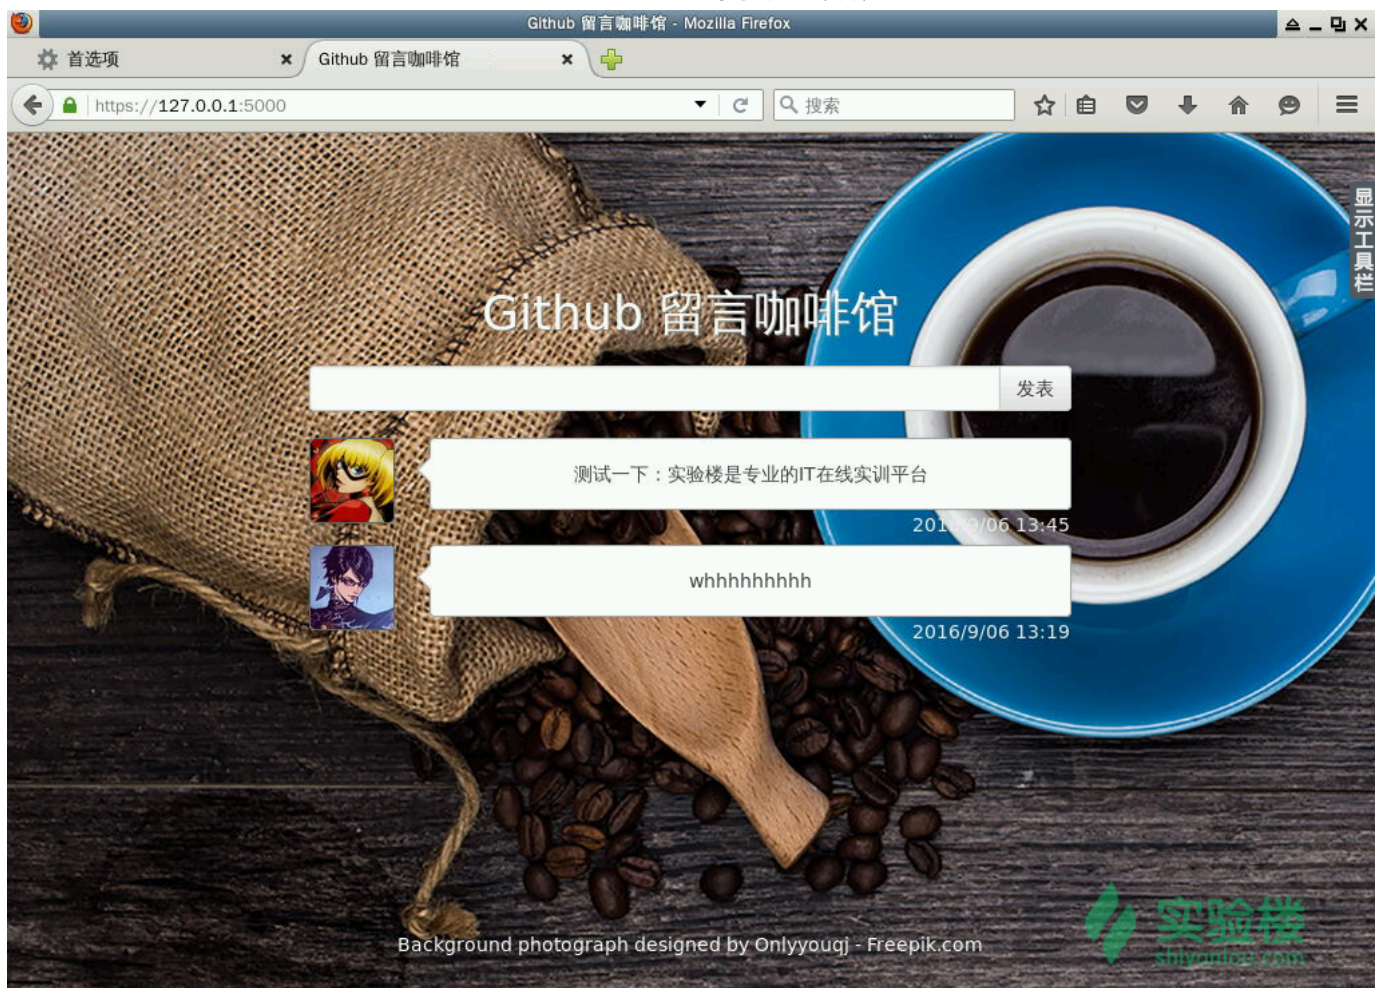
Github 留言咖啡馆 - Mozilla Firefox

首选项

Github 留言咖啡馆

https://127.0.0.1:5000

搜索

显示工具栏

Github 留言咖啡馆

发表

测试一下：实验楼是专业的IT在线实训平台

201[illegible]/06 13:45

whhhhhhhhh

2016/9/06 13:19

Background photograph designed by Onlyyouqj - Freepik.com

实验楼
shiyanlou.com